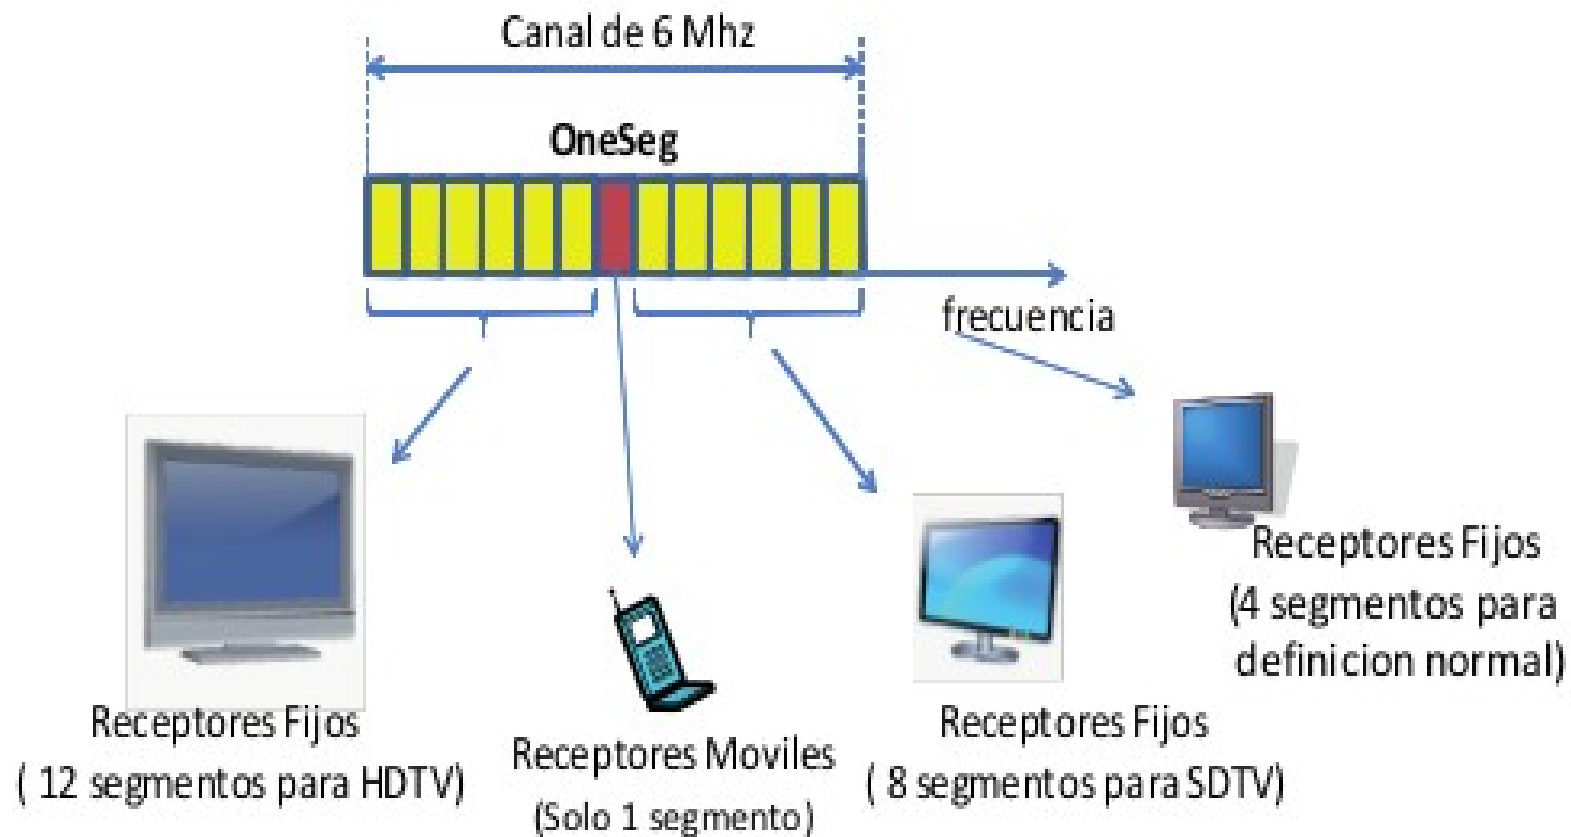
Canal de 6 Mhz

OneSeg

frecuencia

Receptores Fijos
( 12 segmentos para HDTV)

Receptores Moviles
(Solo 1 segmento)

Receptores Fijos
( 8 segmentos para SDTV)

Receptores Fijos
(4 segmentos para definicion normal)